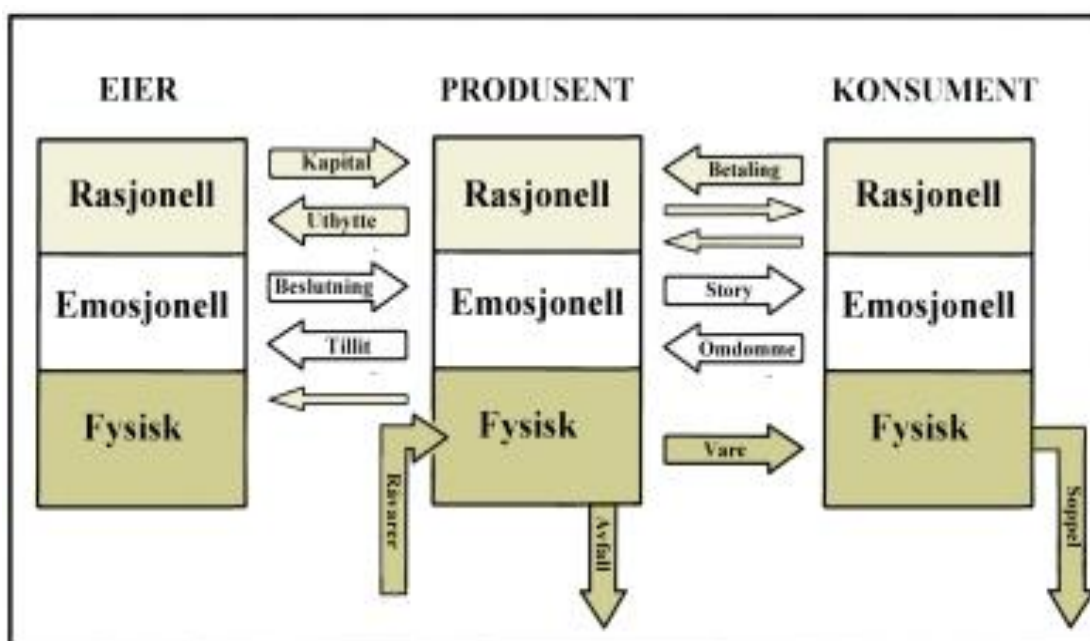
EIER

Rasjonell

Emosjonell

Fysisk

Kapital

Utbytte

Beslutning

Tillit

Råvarer

PRODUSENT

Rasjonell

Emosjonell

Fysisk

Avfall

Betaling

Story

Omdømme

Vare

KONSUMENT

Rasjonell

Emosjonell

Fysisk

Søppel